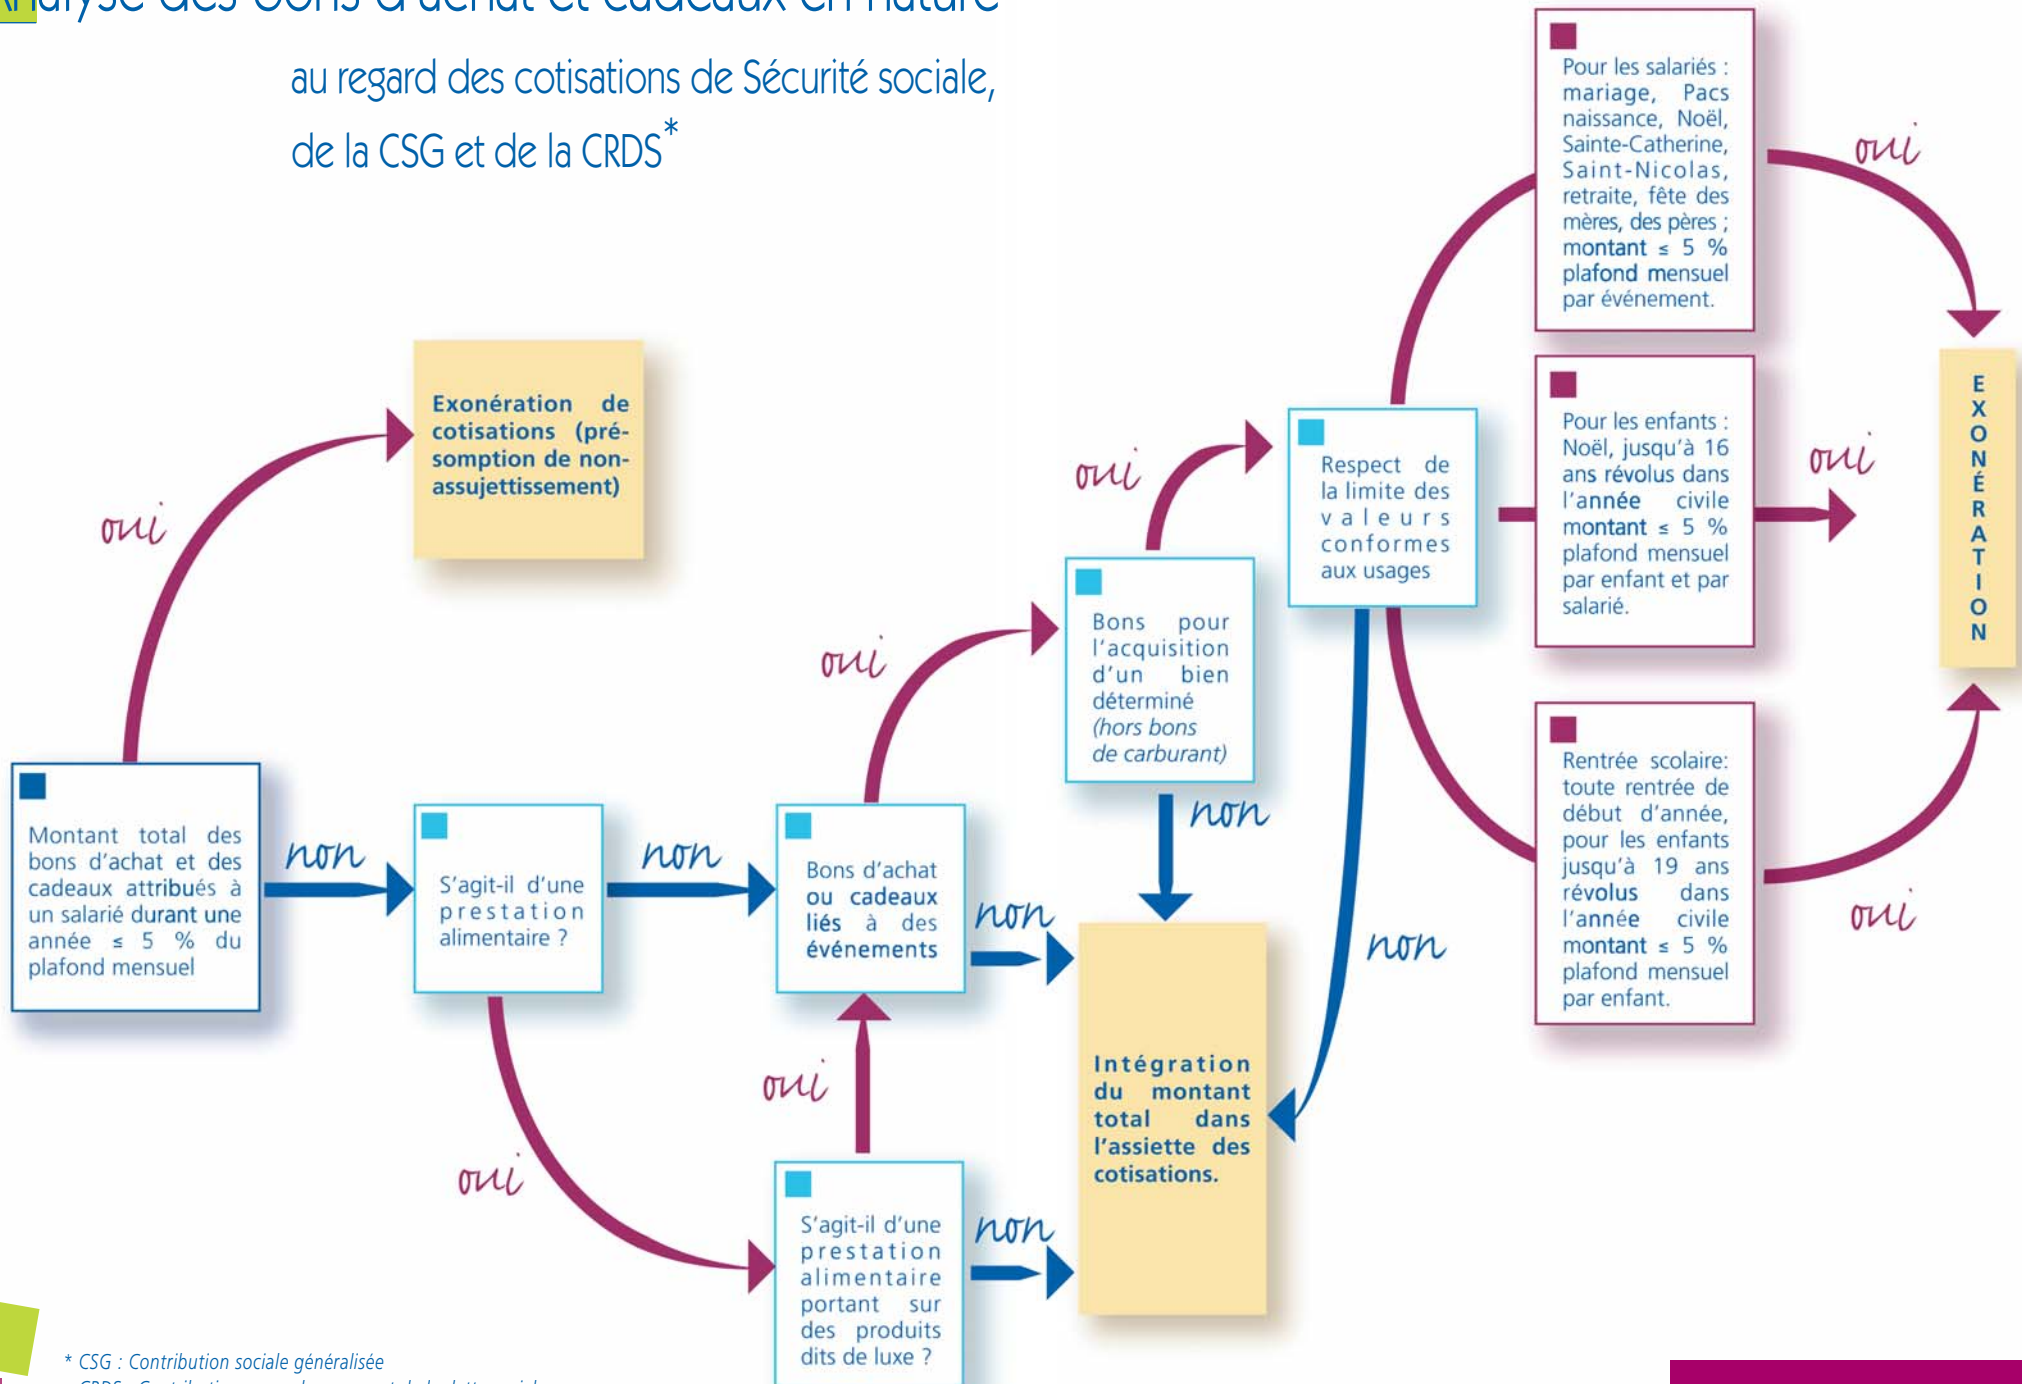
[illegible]

au regard des cotisations de Sécurité sociale, de la CSG et de la CRDS*

Exonération de cotisations (présomption de non-assujettissement)

oui

Montant total des bons d'achat et des cadeaux attribués à un salarié durant une année ≤ 5 % du plafond mensuel

non

S'agit-il d'une prestation alimentaire ?

non

Bons d'achat ou cadeaux liés à des événements

oui

oui

S'agit-il d'une prestation alimentaire portant sur des produits dits de luxe ?

oui

non

non

Bons pour l'acquisition d'un bien déterminé (hors bons de carburant)

oui

non

Intégration du montant total dans l'assiette des cotisations.

Respect de la limite des valeurs conformes aux usages

oui

non

Pour les salariés : mariage, Pacs naissance, Noël, Sainte-Catherine, Saint-Nicolas, retraite, fête des mères, des pères ; montant ≤ 5 % plafond mensuel par événement.

oui

Pour les enfants : Noël, jusqu'à 16 ans révolus dans l'année civile montant ≤ 5 % plafond mensuel par enfant et par salarié.

oui

Rentrée scolaire: toute rentrée de début d'année, pour les enfants jusqu'à 19 ans révolus dans l'année civile montant ≤ 5 % plafond mensuel par enfant.

oui

EXONÉRATION

* CSG : Contribution sociale généralisée
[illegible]